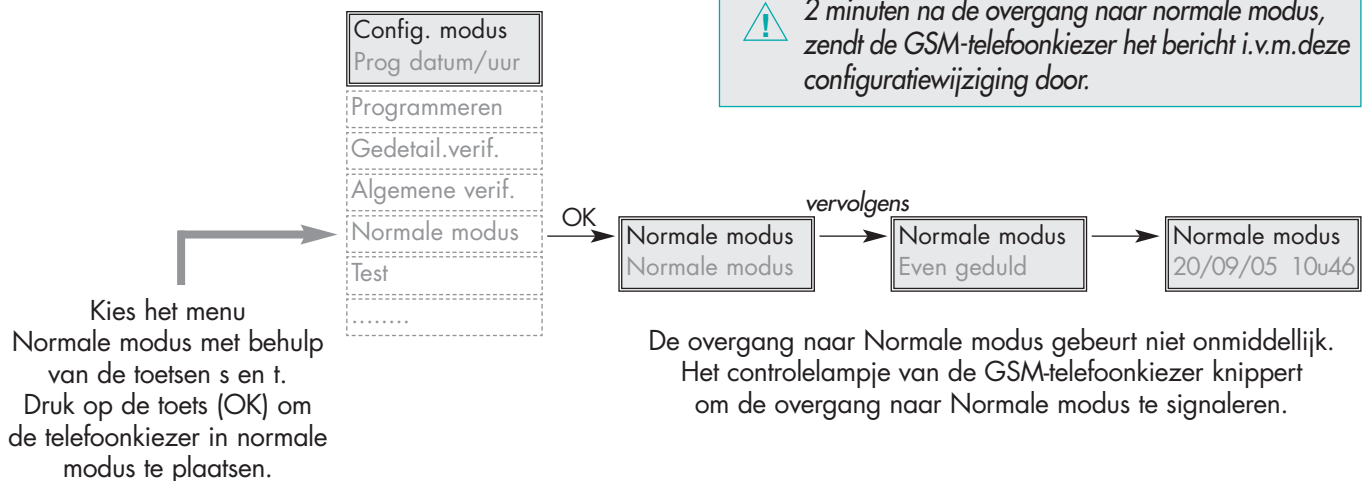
Config. modus
Prog datum/uur

Programmeren

Gedetail.verif.

Algemene verif.

Normale modus

Test

........

2 minuten na de overgang naar normale modus, zendt de GSM-telefoonkiezer het bericht i.v.m.deze configuratiewijziging door.

OK

vervolgens

Normale modus
Normale modus

Normale modus
Even geduld

Normale modus
20/09/05 10u46

Kies het menu Normale modus met behulp van de toetsen s en t. Druk op de toets (OK) om de telefoonkiezer in normale modus te plaatsen.

De overgang naar Normale modus gebeurt niet onmiddellijk. Het controlelampje van de GSM-telefoonkiezer knippert om de overgang naar Normale modus te signaleren.